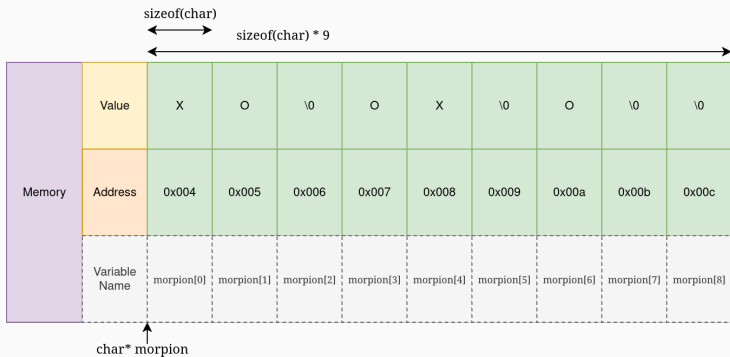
sizeof(char)

sizeof(char) * 9

| Memory | Value | X | O | \0 | O | X | \0 | O | \0 | \0 |
|---|---|---|---|---|---|---|---|---|---|---|
| | Address | 0x004 | 0x005 | 0x006 | 0x007 | 0x008 | 0x009 | 0x00a | 0x00b | 0x00c |
| | Variable Name | morpion[0] | morpion[1] | morpion[2] | morpion[3] | morpion[4] | morpion[5] | morpion[6] | morpion[7] | morpion[8] |

char* morpion